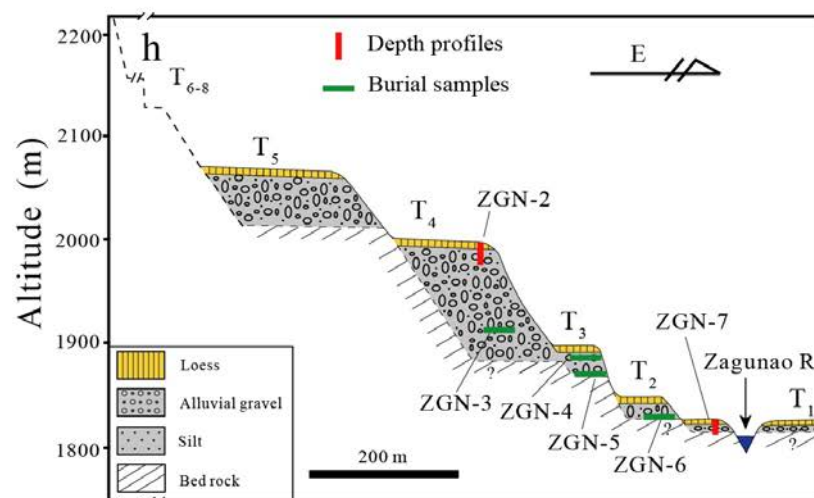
h

Depth profiles

Burial samples

E

2200

2100

2000

1900

1800

Altitude (m)

$T_{6-8}$

$T_5$

$T_4$

ZGN-2

$T_3$

$T_2$

$T_1$

ZGN-7

Zagunao R

ZGN-3

ZGN-4

ZGN-5

ZGN-6

?

?

?

Loess

Alluvial gravel

Silt

Bed rock

200 m